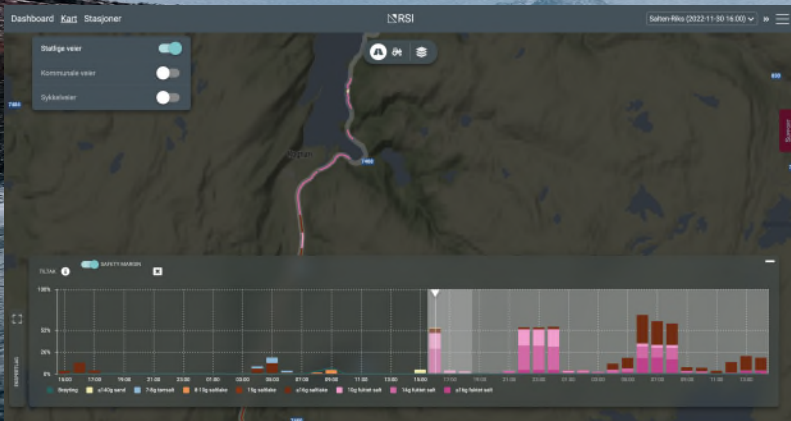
Dashboard Kart Stasjoner

RSI

Salten-Riks (2022-11-30 16:00)

Statlige veier

Kommunale veier

Sykkelveier

TILTAK

SAFETY MARGIN

100%

50%

25%

0%

15:00 17:00 19:00 21:00 23:00 01:00 03:00 05:00 07:00 09:00 11:00 13:00 15:00 17:00 19:00 21:00 23:00 01:00 03:00 05:00 07:00 09:00 11:00 13:00

Brøyting

<14g sand

7-8g tørrsalt

8-13g saltlake

15g saltlake

>15g saltlake

10g fuktet salt

14g fuktet salt

>14g fuktet salt